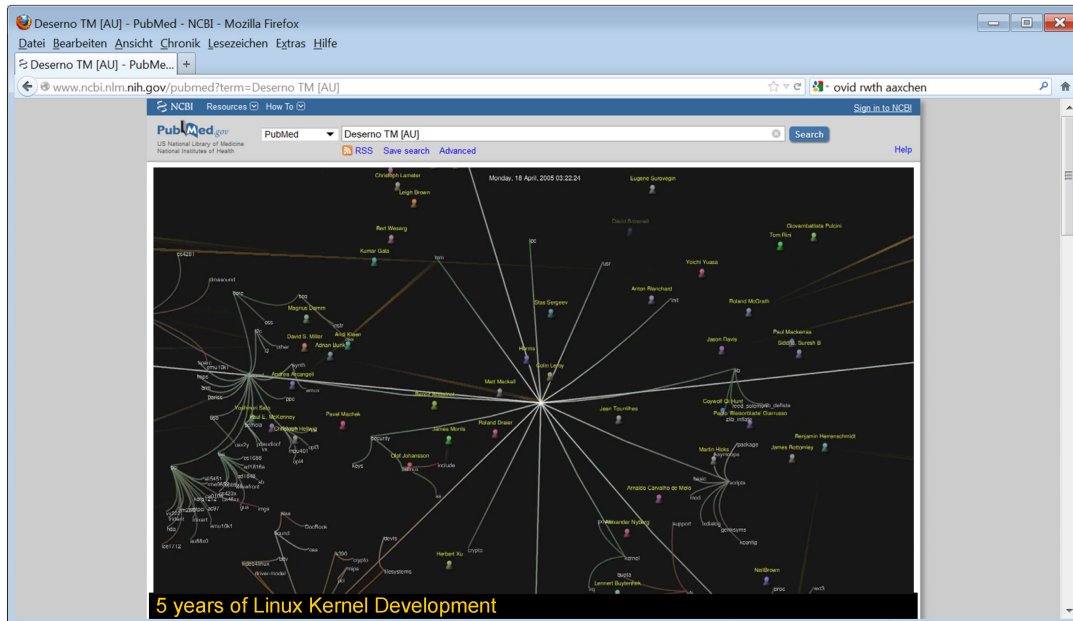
Deserno TM [AU] - PubMed - NCBI - Mozilla Firefox

Datei Bearbeiten Ansicht Chronik Lesezeichen Extras Hilfe

Deserno TM [AU] - PubMed... +

www.ncbi.nlm.nih.gov/pubmed?term=Deserno TM [AU]

ovid rwth aaxchen

NCBI Resources How To

Sign in to NCBI

PubMed.gov
US National Library of Medicine
National Institutes of Health

PubMed

Deserno TM [AU]

Search

RSS Save search Advanced

Help

Monday, 18 April, 2005 03:22:24

Christoph Lameter
Leigh Brown
Eugene Surovegin
David Brownell
Giovanbattista Pulcini
Tom Rini
Bert Wassing
Kumar Gala
Yoichi Yuasa
Anton Blanchard
Silas Sergeev
Roland McGrath
Magnus Damm
David S. Miller
Andi Kleen
Adrian Bunk
Paul Mackerras
Jason Davis
Siddha, Suresh B
Herma
Colin Leroy
Andrea Arcangeli
Matt Mackall
Yoshinori Sato
Paul E. McKenney
Christoph Hellwig
Pavel Machek
Jean Tourrilhes
Coywolf Qi Hunt
Paolo 'Blaisorblade' Giarrusso
Benjamin Herrenschmidt
James Morris
Roland Dreier
Martin Hicks
James Bottomley
Olaf Johansson
Arnaldo Carvalho de Melo
Alexander Nyberg
Herbert Xu
Lennert Buytenhek
NeilBrown

5 years of Linux Kernel Development